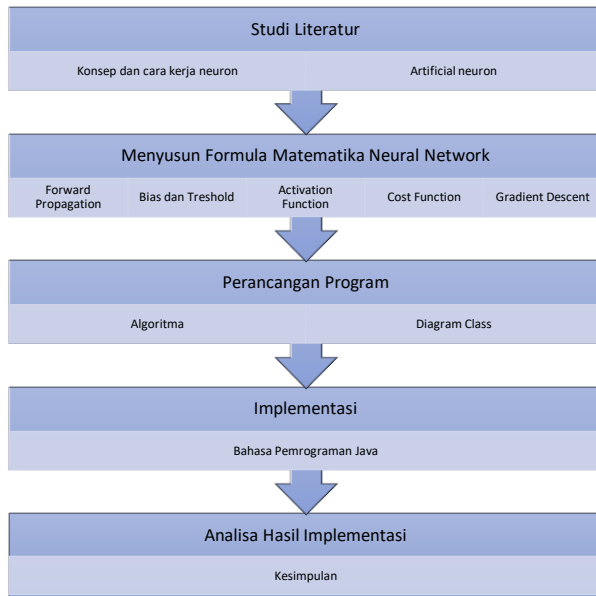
Studi Literatur

Konsep dan cara kerja neuron

Artificial neuron

Menyusun Formula Matematika Neural Network

Forward Propagation

Bias dan Treshold

Activation Function

Cost Function

Gradient Descent

Perancangan Program

Algoritma

Diagram Class

Implementasi

Bahasa Pemrograman Java

Analisa Hasil Implementasi

Kesimpulan